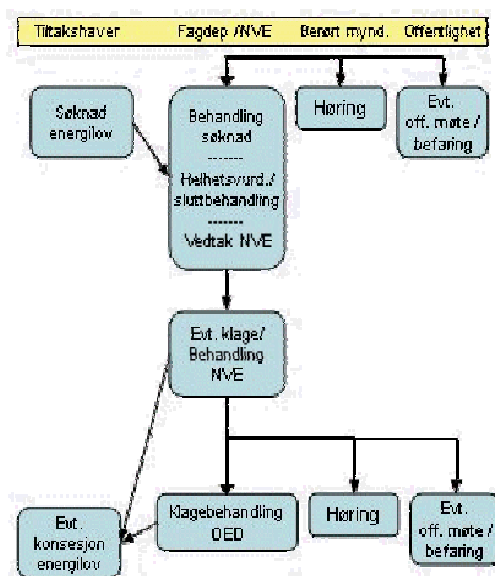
Tiltakshaver Fagdep./NVE Berørt mynd. Offentlighet

Søknad energilov

Behandling søknad
-------
Helhetsvurd./ sluttbehandling
-------
Vedtak NVE

Høring

Evt. off. møte / befaring

Evt. klage/ Behandling NVE

Evt. konsesjon energilov

Klagebehandling OED

Høring

Evt. off. møte / befaring